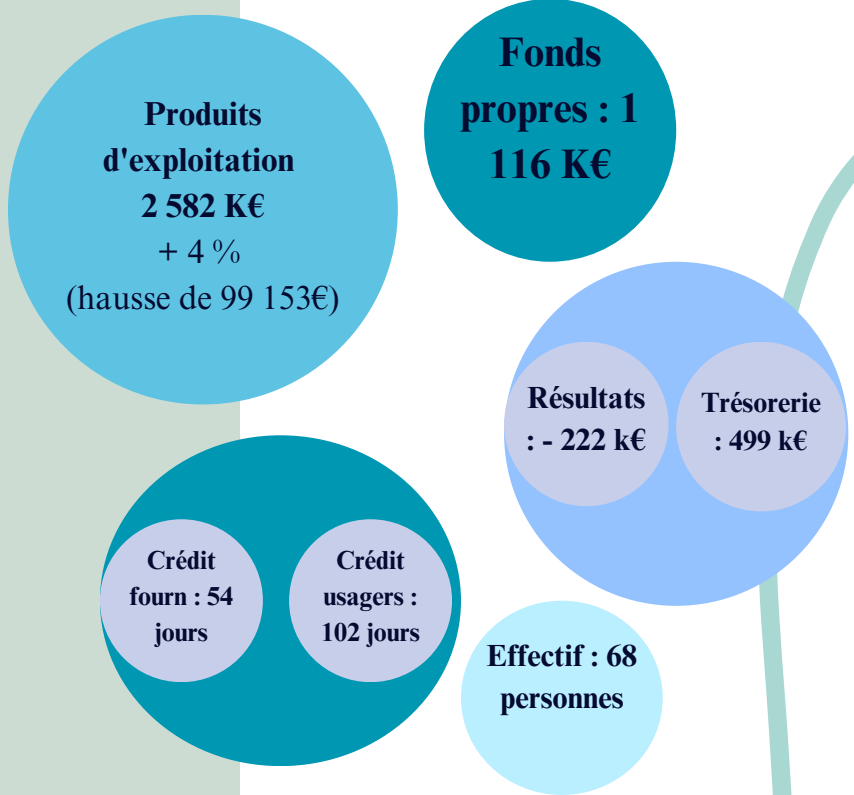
Produits d'exploitation 2 582 K€
+ 4 %
(hausse de 99 153€)

Fonds propres : 1 116 K€

Résultats : - 222 k€

Trésorerie : 499 k€

Crédit fourn : 54 jours

Crédit usagers : 102 jours

Effectif : 68 personnes